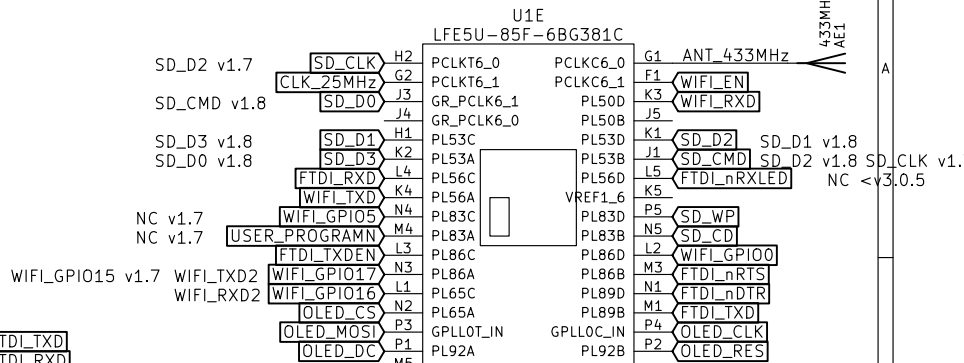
U1E
LFE5U-85F-6BG381C

433MH
AE1

A

SD_D2 v1.7 SD_CLK H2 PCLKT6_0
CLK_25MHz G2 PCLKT6_1
SD_CMD v1.8 SD_D0 J3 GR_PCLK6_1
J4 GR_PCLK6_0
SD_D3 v1.8 SD_D1 H1 PL53C
SD_D0 v1.8 SD_D3 K2 PL53A
FTDI_RXD L4 PL56C
WIFI_TXD K4 PL56A
NC v1.7 WIFI_GPIO5 N4 PL83C
NC v1.7 USER_PROGRAMN M4 PL83A
FTDI_TXDEN L3 PL86C
WIFI_GPIO15 v1.7 WIFI_TXD2 WIFI_GPIO17 N3 PL86A
WIFI_RXD2 WIFI_GPIO16 L1 PL65C
OLED_CS N2 PL65A
OLED_MOSI P3 GPLL0T_IN
OLED_DC P1 PL92A
M5

PCLKC6_0 G1 ANT_433MHz
PCLKC6_1 F1 WIFI_EN
PL50D K3 WIFI_RXD
PL50B J5
PL53D K1 SD_D2 SD_D1 v1.8
PL53B J1 SD_CMD SD_D2 v1.8 SD_CLK v1.
PL56D L5 FTDI_nRXLED NC <v3.0.5
VREF1_6 K5
PL83D P5 SD_WP
PL83B N5 SD_CD
PL86D L2 WIFI_GPIO0
PL86B M3 FTDI_nRTS
PL89D N1 FTDI_nDTR
PL89B M1 FTDI_TXD
GPLL0C_IN P4 OLED_CLK
PL92B P2 OLED_RES

FTDI_TXD
FTDI_RXD